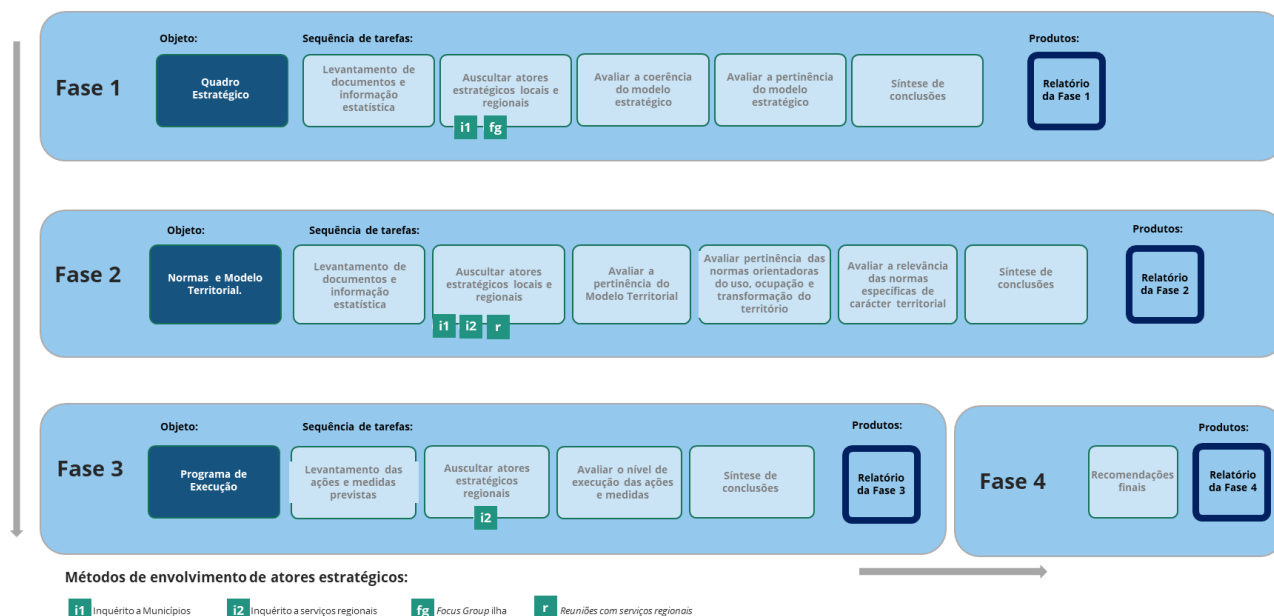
Fase 1

Objeto:

Quadro Estratégico

Sequência de tarefas:

Levantamento de documentos e informação estatística

Auscultar atores estratégicos locais e regionais

i1 fg

Avaliar a coerência do modelo estratégico

Avaliar a pertinência do modelo estratégico

Síntese de conclusões

Produtos:

Relatório da Fase 1

Fase 2

Objeto:

Normas e Modelo Territorial.

Sequência de tarefas:

Levantamento de documentos e informação estatística

Auscultar atores estratégicos locais e regionais

i1 i2 r

Avaliar a pertinência do Modelo Territorial

Avaliar pertinência das normas orientadoras do uso, ocupação e transformação do território

Avaliar a relevância das normas específicas de carácter territorial

Síntese de conclusões

Produtos:

Relatório da Fase 2

Fase 3

Objeto:

Programa de Execução

Sequência de tarefas:

Levantamento das ações e medidas previstas

Auscultar atores estratégicos regionais

i2

Avaliar o nível de execução das ações e medidas

Síntese de conclusões

Produtos:

Relatório da Fase 3

Fase 4

Recomendações finais

Produtos:

Relatório da Fase 4

Métodos de envolvimento de atores estratégicos:

i1 Inquérito a Municípios i2 Inquérito a serviços regionais fg Focus Group ilha r Reuniões com serviços regionais